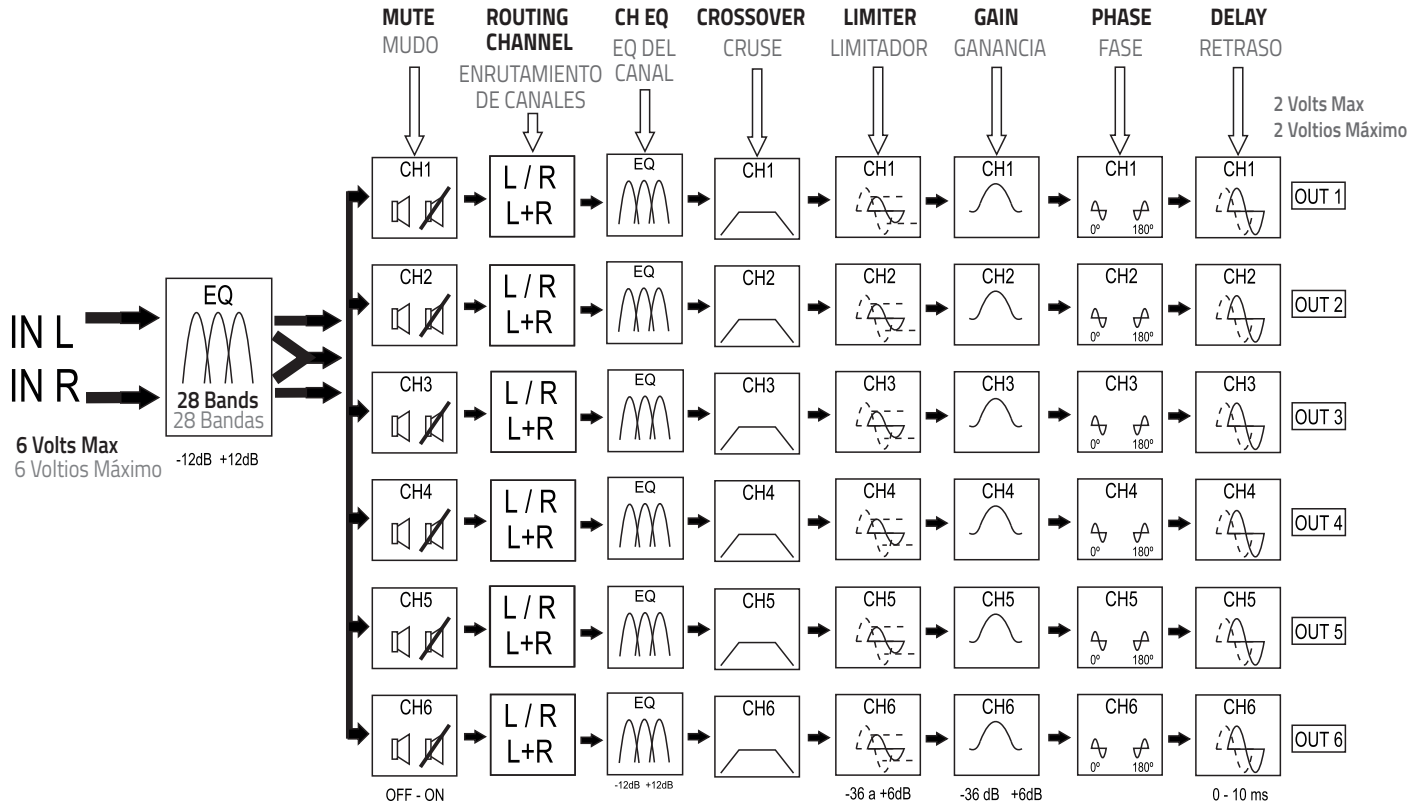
MUTE
MUDO

ROUTING CHANNEL
ENRUTAMIENTO DE CANALES

CH EQ
EQ DEL CANAL

CROSSOVER
CRUSE

LIMITER
LIMITADOR

GAIN
GANANCIA

PHASE
FASE

DELAY
RETRASO

2 Volts Max
2 Voltios Máximo

IN L
IN R

EQ
28 Bands
28 Bandas
-12dB +12dB

6 Volts Max
6 Voltios Máximo

| CH1 | L / R L+R | EQ | CH1 | CH1 | CH1 | CH1 0° 180° | CH1 | OUT 1 |
|---|---|---|---|---|---|---|---|---|
| CH2 | L / R L+R | EQ | CH2 | CH2 | CH2 | CH2 0° 180° | CH2 | OUT 2 |
| CH3 | L / R L+R | EQ | CH3 | CH3 | CH3 | CH3 0° 180° | CH3 | OUT 3 |
| CH4 | L / R L+R | EQ | CH4 | CH4 | CH4 | CH4 0° 180° | CH4 | OUT 4 |
| CH5 | L / R L+R | EQ | CH5 | CH5 | CH5 | CH5 0° 180° | CH5 | OUT 5 |
| CH6 | L / R L+R | EQ | CH6 | CH6 | CH6 | CH6 0° 180° | CH6 | OUT 6 |

OFF - ON
-12dB +12dB
-36 a +6dB
-36 dB +6dB
0 - 10 ms